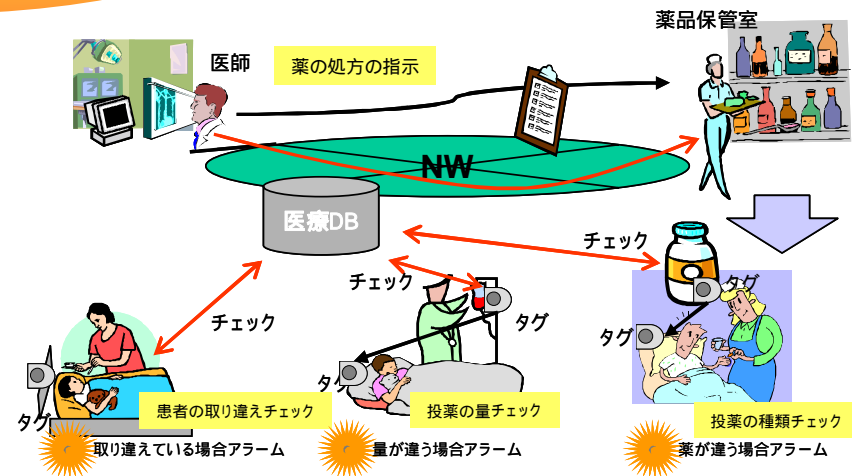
医師

薬の処方の指示

薬品保管室

NW

医療DB

チェック

チェック

タグ

チェック

タグ

タグ

タグ

タグ

患者の取り違えチェック

投薬の量チェック

投薬の種類チェック

取り違えている場合アラーム

量が違う場合アラーム

薬が違う場合アラーム